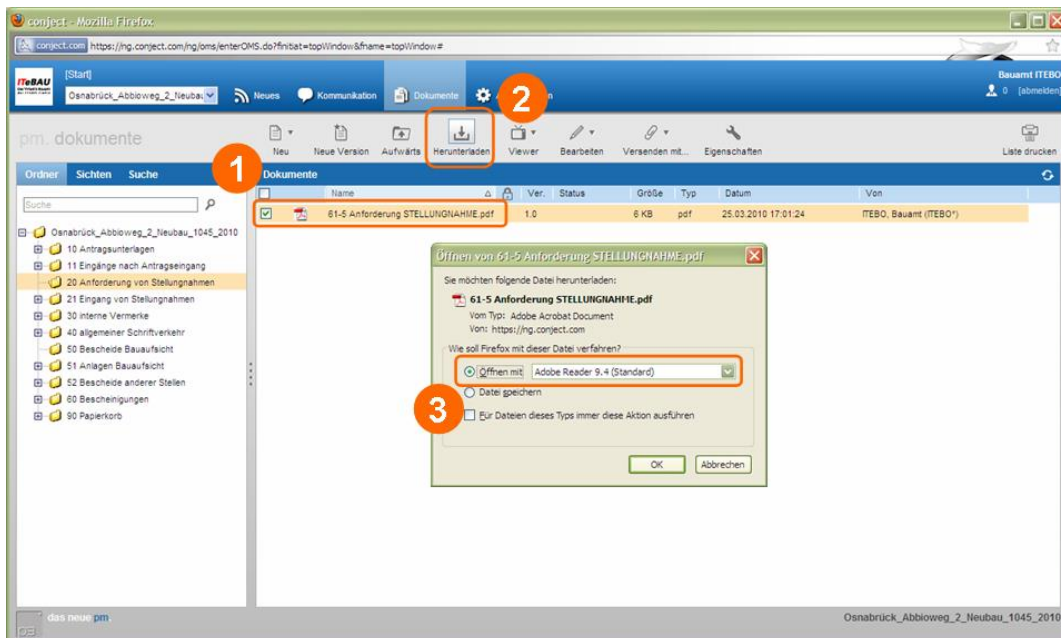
conject - Mozilla Firefox

conject.com https://ng.conject.com/ng/oms/enterOMS.do?finitiat=topWindow&fname=topWindow#

ITeBAU

[Start]

Osnabrück_Abbioweg_2_Neubau

Neues

Kommunikation

Dokumente

2

Bauamt ITEBO

0 [abmelden]

pm. dokumente

Neu

Neue Version

Aufwärts

Herunterladen

Viewer

Bearbeiten

Versenden mit...

Eigenschaften

Liste drucken

Ordner Sichten Suche

1

Dokumente

Suche

Osnabrück_Abbioweg_2_Neubau_1045_2010

10 Antragsunterlagen

11 Eingänge nach Antragseingang

20 Anforderung von Stellungnahmen

21 Eingang von Stellungnahmen

30 interne Vermerke

40 allgemeiner Schriftverkehr

50 Bescheide Bauaufsicht

51 Anlagen Bauaufsicht

52 Bescheide anderer Stellen

60 Bescheinigungen

90 Papierkorb

| | | Name | | Ver. | Status | Größe | Typ | Datum | Von |
|---|---|---|---|---|---|---|---|---|---|
| ☑ | | 61-5 Anforderung STELLUNGNAHME.pdf | | 1.0 | | 6 KB | pdf | 25.03.2010 17:01:24 | ITEBO, Bauamt (ITEBO*) |

Öffnen von 61-5 Anforderung STELLUNGNAHME.pdf

Sie möchten folgende Datei herunterladen:

61-5 Anforderung STELLUNGNAHME.pdf

Vom Typ: Adobe Acrobat Document

Von: https://ng.conject.com

Wie soll Firefox mit dieser Datei verfahren?

Öffnen mit Adobe Reader 9.4 (Standard)

Datei speichern

3

Für Dateien dieses Typs immer diese Aktion ausführen

OK Abbrechen

das neue pm

Osnabrück_Abbioweg_2_Neubau_1045_2010